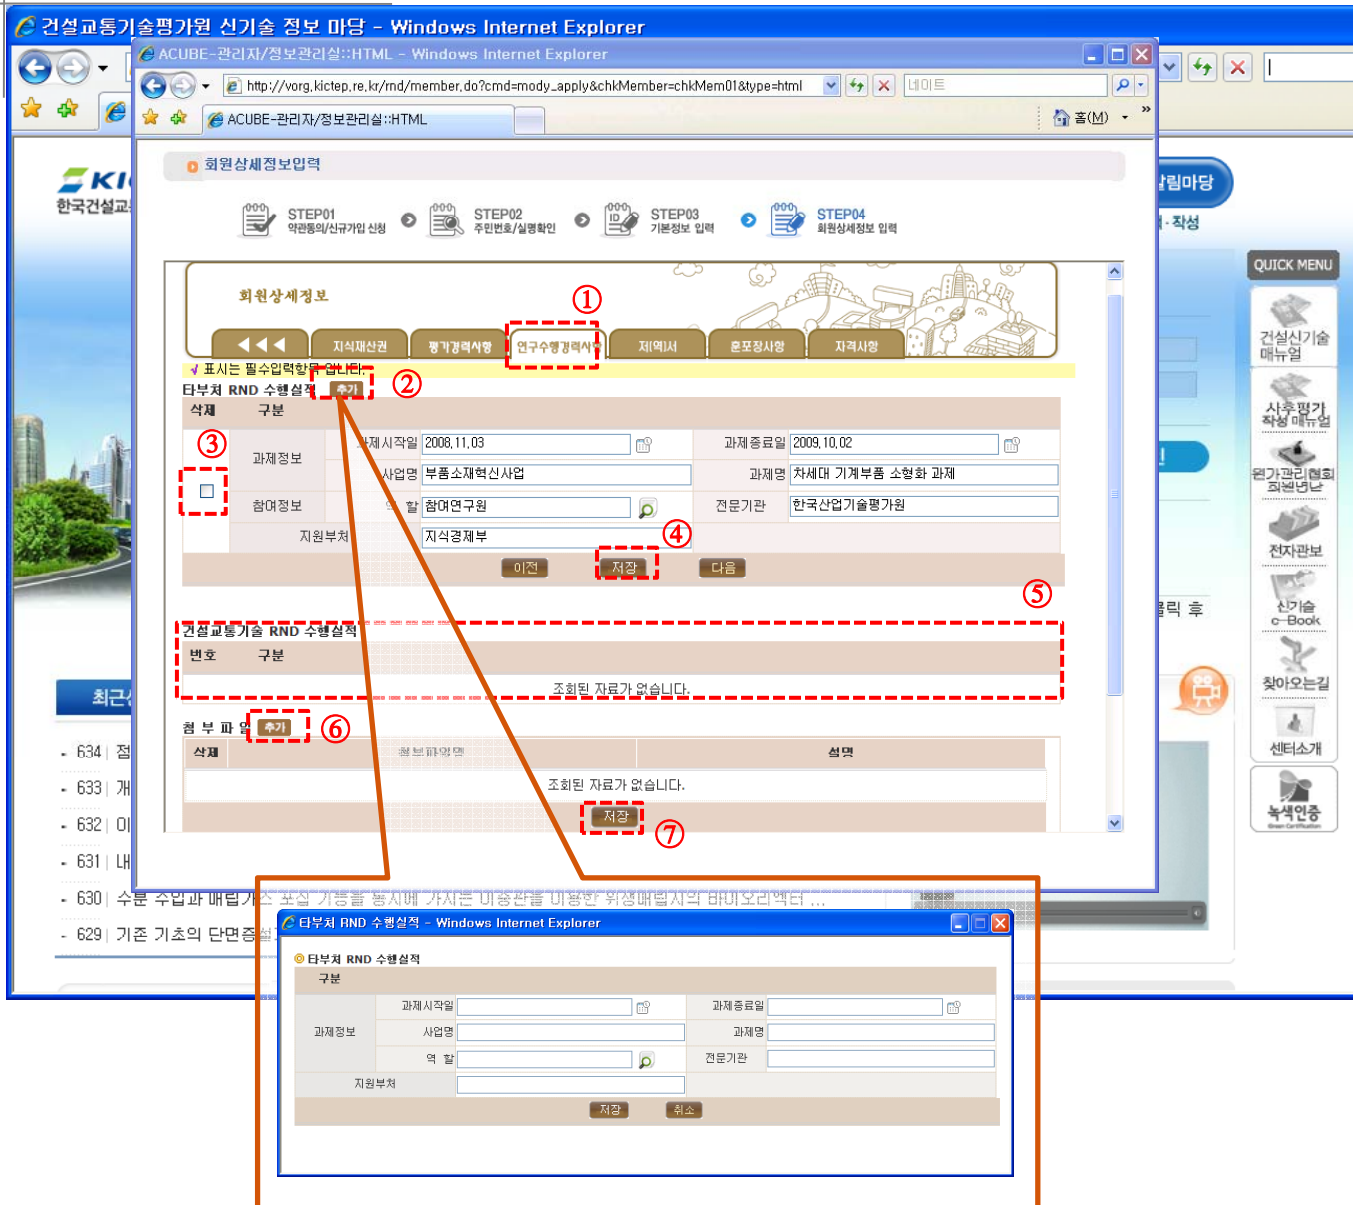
건설교통기술평가원 신기술 정보 마당 - Windows Internet Explorer

ACUBE-관리자/정보관리실::HTML - Windows Internet Explorer

http://vorg.kictep.re.kr/rnd/member.do?cmd=mody_apply&chkMember=chkMem01&type=html

네이트

ACUBE-관리자/정보관리실::HTML

홈(M)

회원상세정보입력

STEP01 약관동의/신규가입 신청

STEP02 주민번호/실명확인

STEP03 기본정보 입력

STEP04 회원상세정보 입력

회원상세정보

①

◀◀◀ | 지식재산권 | 평가경력사항 | 연구수행경력사항 | 저역서 | 훈포장사항 | 자격사항

√ 표시는 필수입력항목 입니다.

타부처 RND 수행실적 추가 ②

| 삭제 | 구분 | | | | |
|---|---|---|---|---|---|
| ③ | 과제정보 | 과제시작일 | 2008.11.03 | 과제종료일 | 2009.10.02 |
| | | 사업명 | 부품소재혁신사업 | 과제명 | 차세대 기계부품 소형화 과제 |
| | 참여정보 | 역할 | 참여연구원 | 전문기관 | 한국산업기술평가원 |
| | 지원부처 | | 지식경제부 | | |

이전 저장 ④ 다음

⑤

건설교통기술 RND 수행실적

| 번호 | 구분 |
|---|---|
| 조회된 자료가 없습니다. | |

첨부파일 추가 ⑥

| 삭제 | 첨부파일명 | 설명 |
|---|---|---|
| 조회된 자료가 없습니다. | | |

저장 ⑦

KI
한국건설교

림마당
·작성

QUICK MENU
건설신기술 매뉴얼
사후평가 작성 매뉴얼
원가관리협회 회원명단
전자관보
신기술 e-Book
찾아오는길
센터소개
녹색인증

릭 후

최근

634 | 점
633 | 개
632 | 이
631 | 내
630 | 수분 수입과 배입가스 포집 기능을 동시에 가지는 이동관을 이용한 위생매립지의 바이오리액터 ...
629 | 기존 기초의 단면증설

타부처 RND 수행실적 - Windows Internet Explorer

타부처 RND 수행실적

| 구분 | | | | |
|---|---|---|---|---|
| 과제정보 | 과제시작일 | | 과제종료일 | |
| | 사업명 | | 과제명 | |
| | 역 할 | | 전문기관 | |
| 지원부처 | | | | |

저장 취소